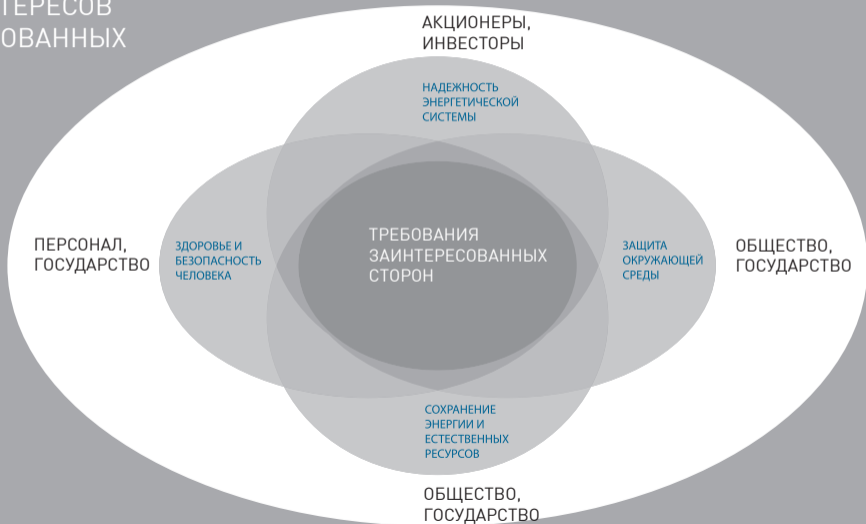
ТЕРЕСОВ
ОВАННЫХ

АКЦИОНЕРЫ, ИНВЕСТОРЫ

НАДЕЖНОСТЬ ЭНЕРГЕТИЧЕСКОЙ СИСТЕМЫ

ПЕРСОНАЛ, ГОСУДАРСТВО

ЗДОРОВЬЕ И БЕЗОПАСНОСТЬ ЧЕЛОВЕКА

ТРЕБОВАНИЯ ЗАИНТЕРЕСОВАННЫХ СТОРОН

ЗАЩИТА ОКРУЖАЮЩЕЙ СРЕДЫ

ОБЩЕСТВО, ГОСУДАРСТВО

СОХРАНЕНИЕ ЭНЕРГИИ И ЕСТЕСТВЕННЫХ РЕСУРСОВ

ОБЩЕСТВО, ГОСУДАРСТВО